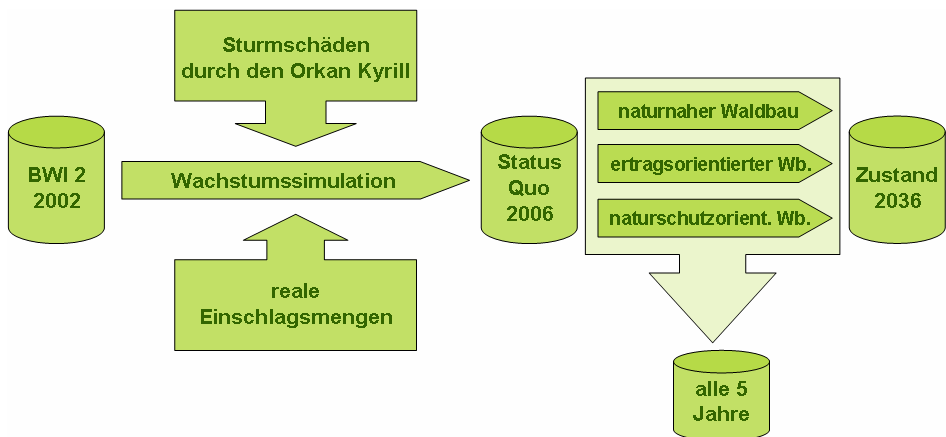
Sturmschäden durch den Orkan Kyrill

BWI 2
2002

Wachstumssimulation

reale Einschlagsmengen

Status Quo 2006

naturnaher Waldbau

ertragsorientierter Wb.

naturschutzorient. Wb.

Zustand 2036

alle 5 Jahre